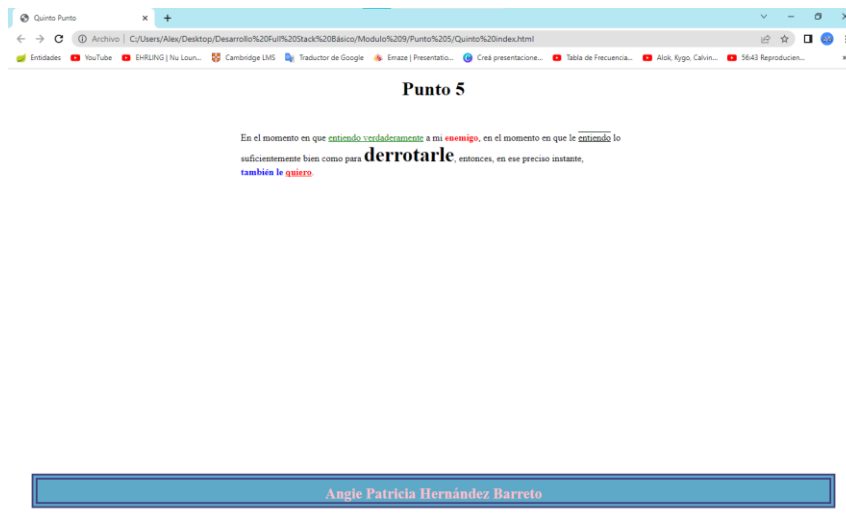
Quinto Punto

Archivo | C:/Users/Alex/Desktop/Desarrollo%20Full%20Stack%20Básico/Modulo%209/Punto%205/Quinto%20index.html

Entidades YouTube EHRLING | Nu Loun... Cambridge LMS Traductor de Google Emaze | Presentatio... Creá presentacione... Tabla de Frecuencia... Alok, Kygo, Calvin... 56:43 Reproducien...

Punto 5

En el momento en que entiendo verdaderamente a mi enemigo, en el momento en que le entiendo lo suficientemente bien como para derrotarle, entonces, en ese preciso instante, también le quiero.

Angie Patricia Hernández Barreto